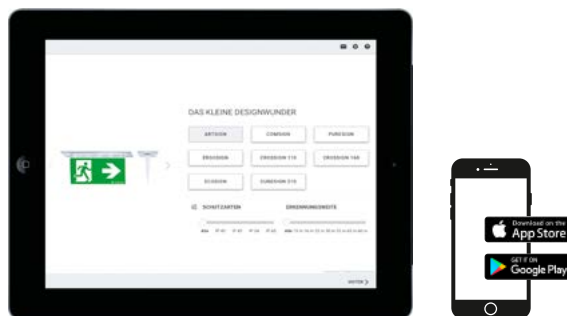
DAS KLEINE DESIGNWUNDER

ARTSIGN

COMSIGN

PURESIGN

ERGOSIGN

CROSSIGN 110

CROSSIGN 160

ECOSIGN

PURESIGN 210

SCHUTZARTEN

ERKENNUNGSWEITE

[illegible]

WEITER

Download on the
App Store

GET IT ON
Google Play